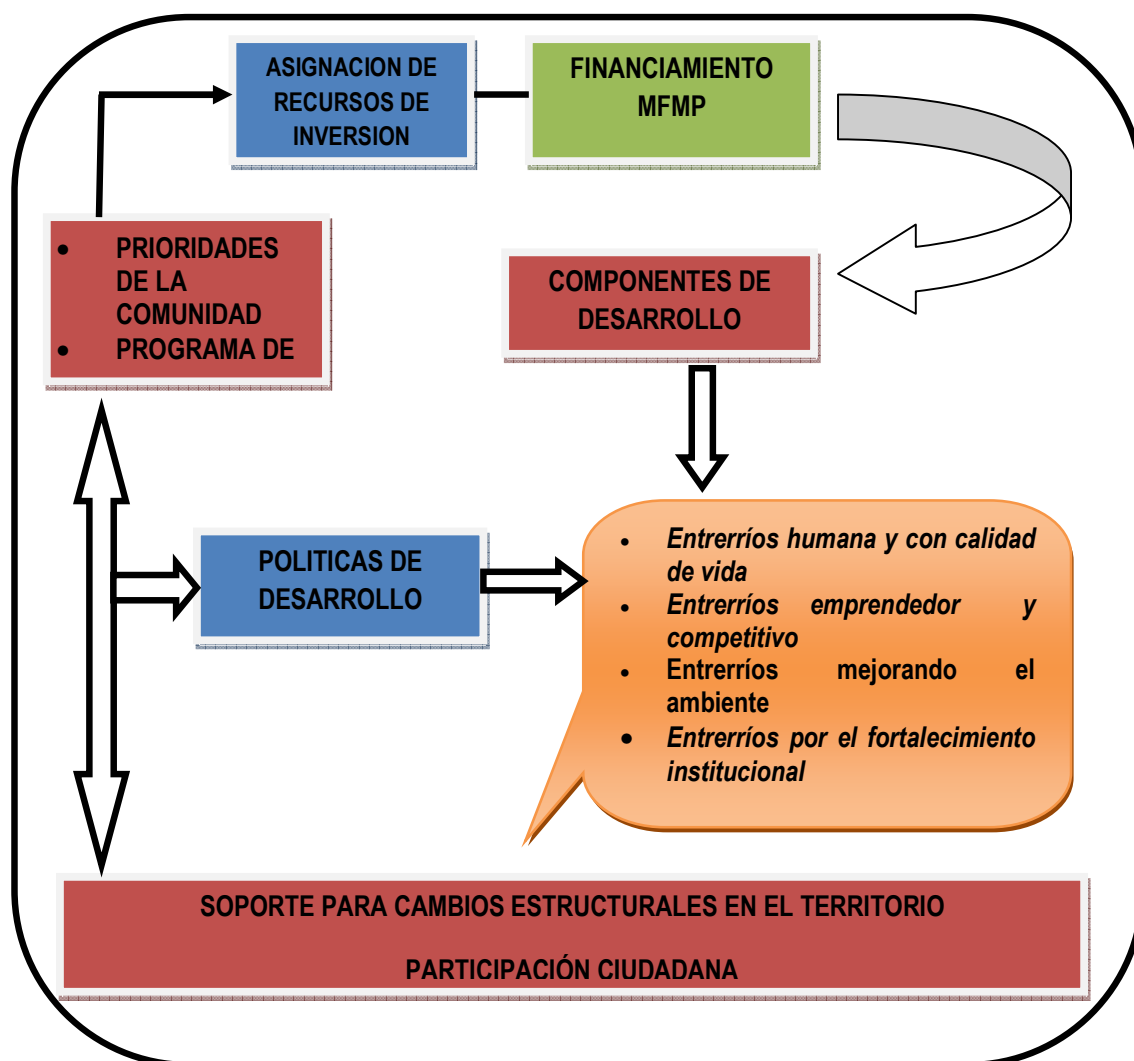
ASIGNACION DE RECURSOS DE INVERSION

FINANCIAMIENTO MFMP

- PRIORIDADES DE LA COMUNIDAD
- PROGRAMA DE

COMPONENTES DE DESARROLLO

POLITICAS DE DESARROLLO

- *Entrerríos humana y con calidad de vida*
- *Entrerríos emprendedor y competitivo*
- Entrerríos mejorando el ambiente
- *Entrerríos por el fortalecimiento institucional*

SOPORTE PARA CAMBIOS ESTRUCTURALES EN EL TERRITORIO

PARTICIPACIÓN CIUDADANA